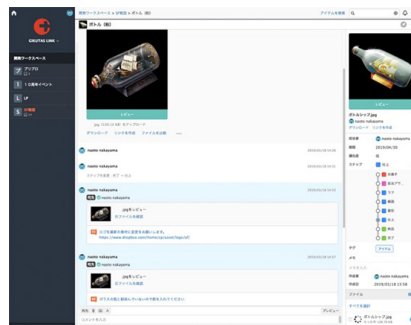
CHUTAI LINK

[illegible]ワークスペース

アプリ

1 1.0周年イベント

LP

3 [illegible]

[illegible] > 企画部 > ボトル（仮）

ボトル（仮）

アイテムを検索

プレビュー

.jpg 1.81 MB 画像アップロード

ダウンロード　リンクを共有　ファイル共有

naoto nakayama

naoto nakayama

naoto nakayama

.jpgをレビュー

元ファイルを確認

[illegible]

https://www.dropbox.com/home/ng/tops/Hugo.tiff

naoto nakayama

.jpgをレビュー

元ファイルを確認

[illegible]

送信

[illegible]

ボトルシップ.jpg

naoto nakayama

ダウンロード　リンクを共有

作成者

naoto nakayama

作成日時

2019/06/20

優先度

ステップ

完了

作成中

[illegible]

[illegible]

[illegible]

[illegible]

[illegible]

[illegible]

アイデア

タグ

メモ

作成者

naoto nakayama

作成日時

2019/01/19 18:13

ファイル

ファイル追加

ボトルシップ.jpg